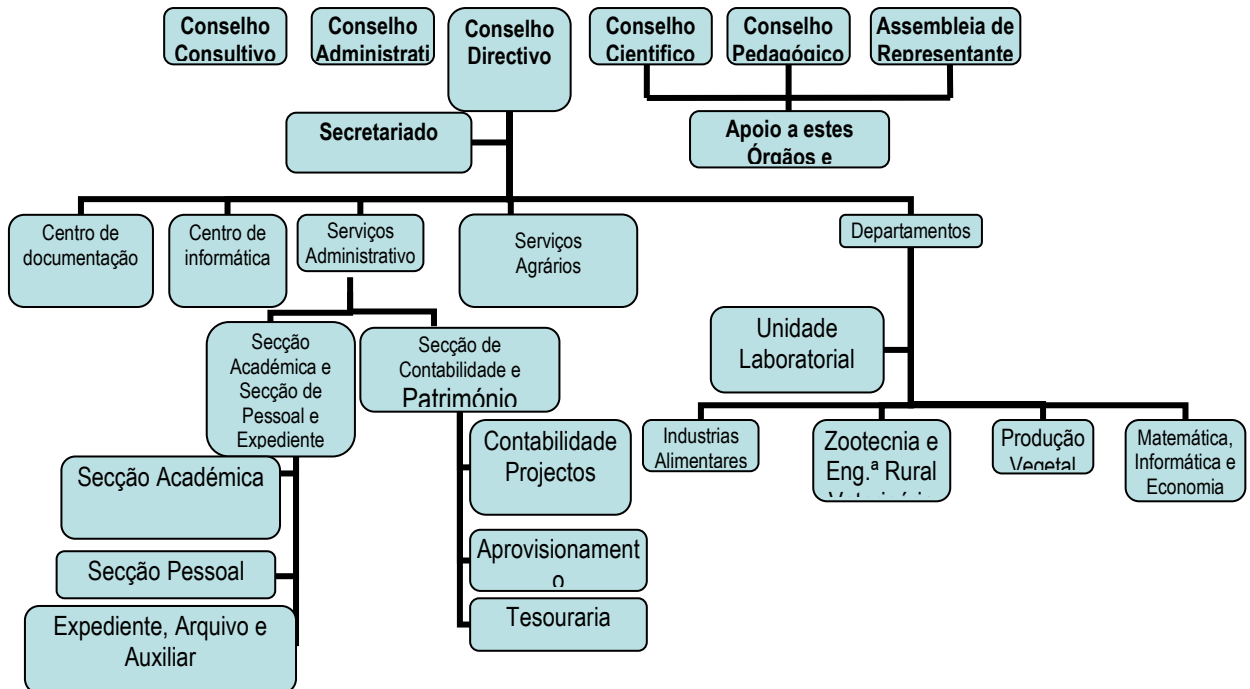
Conselho Consultivo

Conselho Administrati

Conselho Directivo

Conselho Cientifico

Conselho Pedagógico

Assembleia de Representante

Apoio a estes Órgãos e

Secretariado

Centro de documentação

Centro de informática

Serviços Administrativo

Serviços Agrários

Departamentos

Unidade Laboratorial

Secção Académica e Secção de Pessoal e Expediente

Secção de Contabilidade e Património

Contabilidade Projectos

Aprovisionamento

Tesouraria

Secção Académica

Secção Pessoal

Expediente, Arquivo e Auxiliar

Industrias Alimentares

Zootecnia e Eng.ª Rural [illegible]

Produção Vegetal

Matemática, Informática e Economia